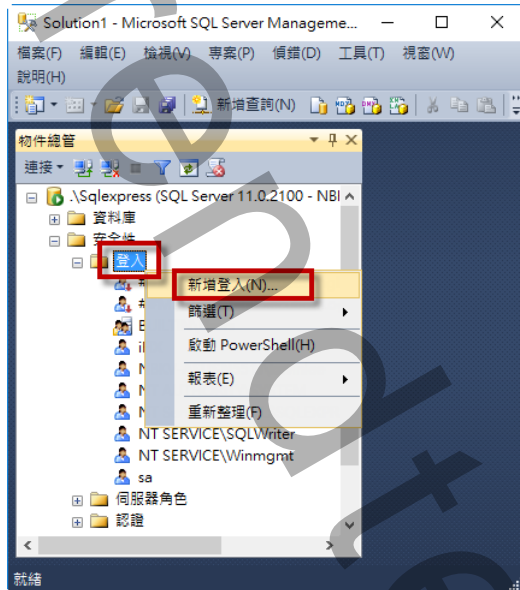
Solution1 - Microsoft SQL Server Manageme...

檔案(F) 編輯(E) 檢視(V) 專案(P) 偵錯(D) 工具(T) 視窗(W) 說明(H)

新增查詢(N)

物件總管

連接

.\Sqlexpress (SQL Server 11.0.2100 - NBI

資料庫

安全性

登入

新增登入(N)...

篩選(T)

啟動 PowerShell(H)

報表(E)

重新整理(F)

NT SERVICE\SQLWriter

NT SERVICE\Winmgmt

sa

伺服器角色

認證

就緒